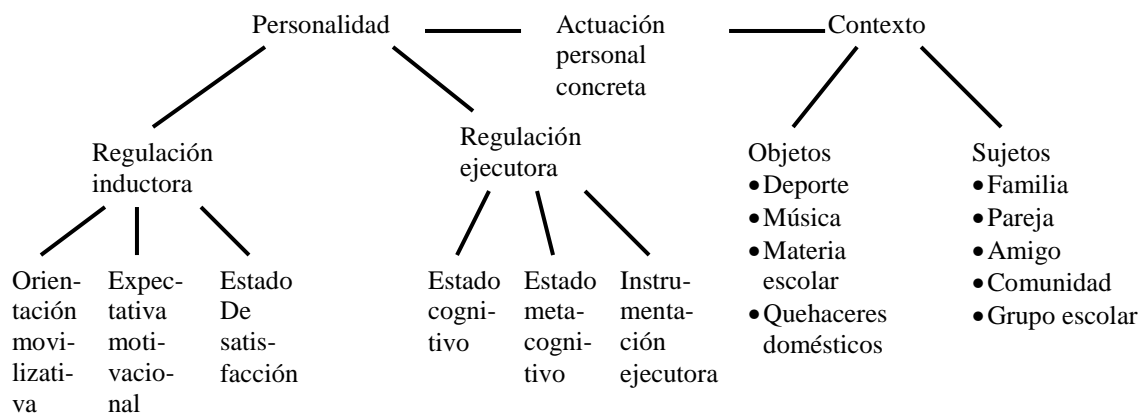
Personalidad

Actuación personal concreta

Contexto

Regulación inductora

Regulación ejecutora

Objetos
• Deporte
• Música
• Materia escolar
• Quehaceres domésticos

Sujetos
• Familia
• Pareja
• Amigo
• Comunidad
• Grupo escolar

Orientación movilizativa

Expectativa motivacional

Estado De satisfacción

Estado cognitivo

Estado metacognitivo

Instrumentación ejecutora